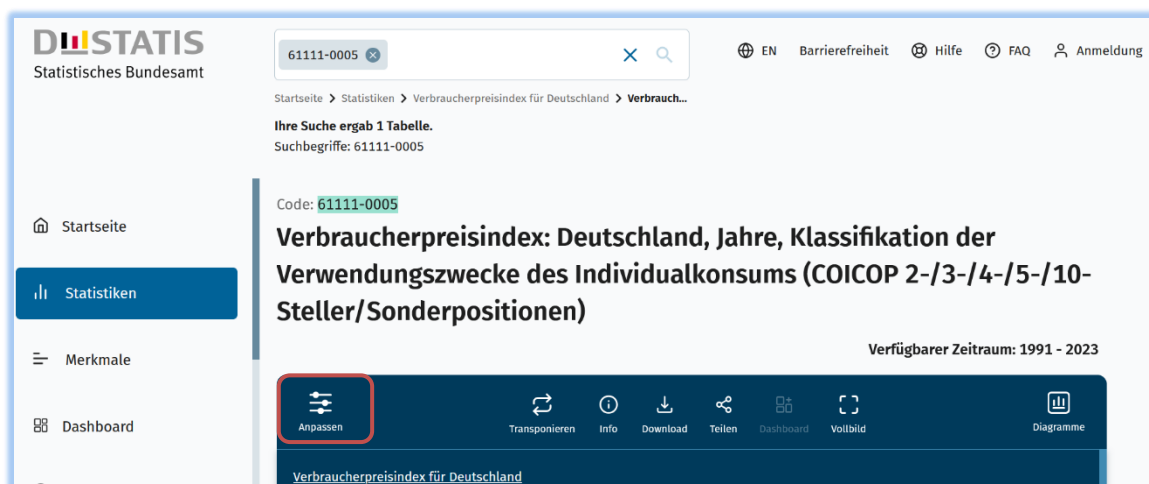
DESTATIS
Statistisches Bundesamt

61111-0005

EN Barrierefreiheit Hilfe FAQ Anmeldung

Startseite > Statistiken > Verbraucherpreisindex für Deutschland > Verbrauch...

Ihre Suche ergab 1 Tabelle.
Suchbegriffe: 61111-0005

Startseite

Statistiken

Merkmale

Dashboard

Code: 61111-0005

Verbraucherpreisindex: Deutschland, Jahre, Klassifikation der Verwendungszwecke des Individualkonsums (COICOP 2-/3-/4-/5-/10-Steller/Sonderpositionen)

Verfügbarer Zeitraum: 1991 - 2023

Anpassen Transponieren Info Download Teilen Dashboard Vollbild Diagramme

Verbraucherpreisindex für Deutschland